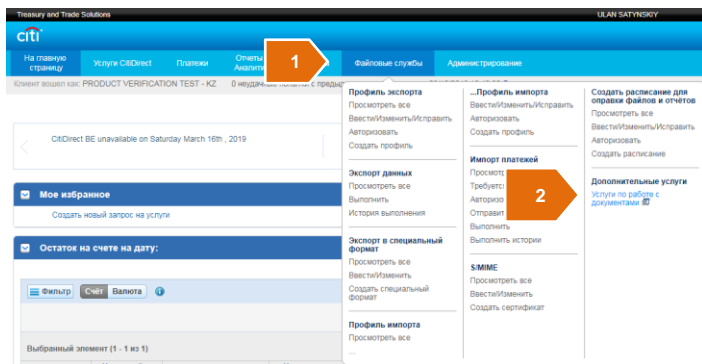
Treasury and Trade Solutions
ULAN SATYNSKIY
citi
На главную страницу
Услуги CitiDirect
Платежи
Отчеты Аналити
1
Файловые службы
Администрирование
Клиент вошел как: PRODUCT VERIFICATION TEST - KZ
0 неудачных попыток с предыд
CitiDirect BE unavailable on Saturday March 16th , 2019
Мое избранное
Создать новый запрос на услуги
Остаток на счете на дату:
Фильтр
Счёт
Валюта
Выбранный элемент (1 - 1 из 1)

Профиль экспорта
Просмотреть все
Ввести/Изменить/Исправить
Авторизовать
Создать профиль

Экспорт данных
Просмотреть все
Выполнить
История выполнения

Экспорт в специальный формат
Просмотреть все
Ввести/Изменить
Создать специальный формат

Профиль импорта
Просмотреть все

...Профиль импорта
Ввести/Изменить/Исправить
Авторизовать
Создать профиль

Импорт платежей
Просмотр
Требуетс
Авторизо
Отправит
Выполнить
Выполнить истории

S/MIME
Просмотреть все
Ввести/Изменить
Создать сертификат

Создать расписание для оправки файлов и отчётов
Просмотреть все
Ввести/Изменить/Исправить
Авторизовать
Создать расписание

Дополнительные услуги
Услуги по работе с документами
2